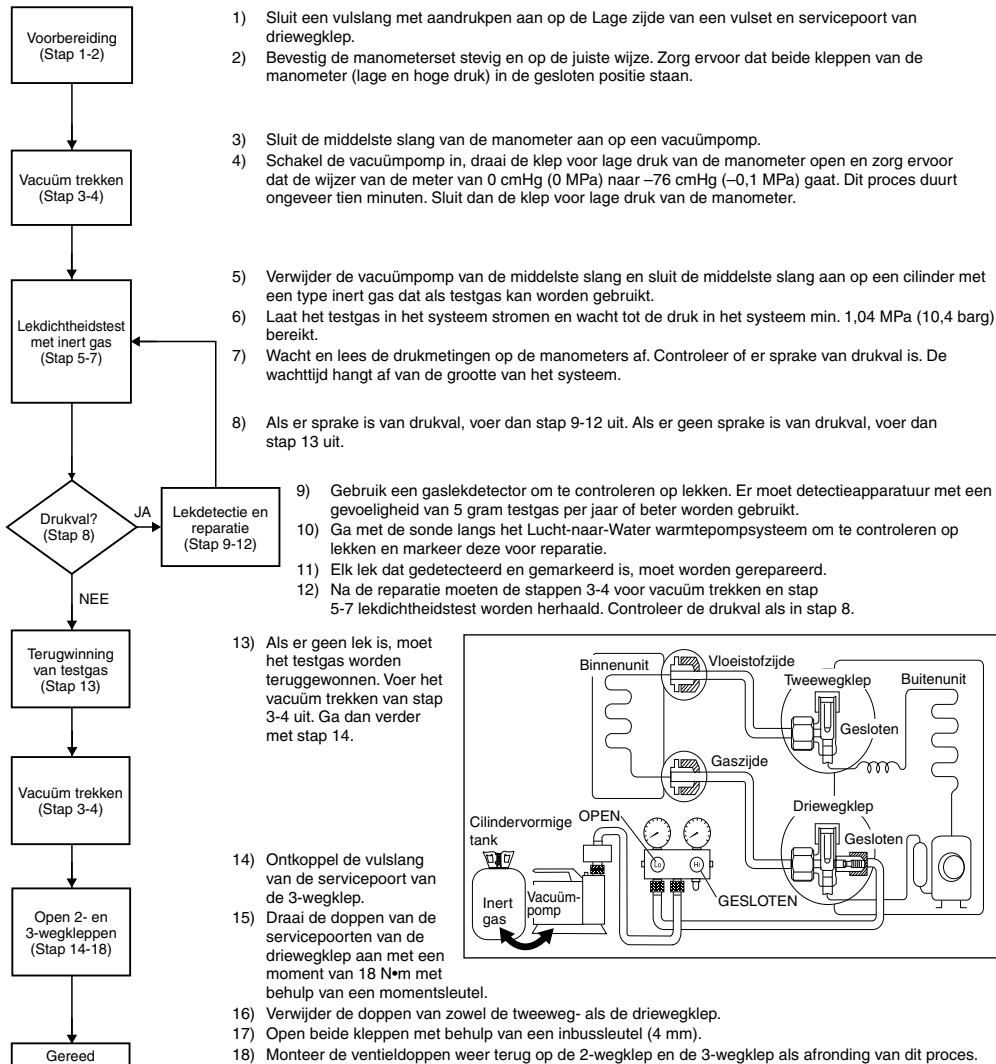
Voorbereiding (Stap 1-2)

Vacuüm trekken (Stap 3-4)

Lekdichtheidstest met inert gas (Stap 5-7)

Drukval? (Stap 8)

JA

Lekdetectie en reparatie (Stap 9-12)

NEE

Terugwinning van testgas (Stap 13)

Vacuüm trekken (Stap 3-4)

Open 2- en 3-wegkleppen (Stap 14-18)

Gereed

1) Sluit een vulslang met aandrukpen aan op de Lage zijde van een vulset en servicepoort van driewegklep.
2) Bevestig de manometerset stevig en op de juiste wijze. Zorg ervoor dat beide kleppen van de manometer (lage en hoge druk) in de gesloten positie staan.

3) Sluit de middelste slang van de manometer aan op een vacuümpomp.
4) Schakel de vacuümpomp in, draai de klep voor lage druk van de manometer open en zorg ervoor dat de wijzer van de meter van 0 cmHg (0 MPa) naar –76 cmHg (–0,1 MPa) gaat. Dit proces duurt ongeveer tien minuten. Sluit dan de klep voor lage druk van de manometer.

5) Verwijder de vacuümpomp van de middelste slang en sluit de middelste slang aan op een cilinder met een type inert gas dat als testgas kan worden gebruikt.
6) Laat het testgas in het systeem stromen en wacht tot de druk in het systeem min. 1,04 MPa (10,4 barg) bereikt.
7) Wacht en lees de drukmetingen op de manometers af. Controleer of er sprake van drukval is. De wachttijd hangt af van de grootte van het systeem.

8) Als er sprake is van drukval, voer dan stap 9-12 uit. Als er geen sprake is van drukval, voer dan stap 13 uit.

9) Gebruik een gaslekdetector om te controleren op lekken. Er moet detectieapparatuur met een gevoeligheid van 5 gram testgas per jaar of beter worden gebruikt.
10) Ga met de sonde langs het Lucht-naar-Water warmtepompsysteem om te controleren op lekken en markeer deze voor reparatie.
11) Elk lek dat gedetecteerd en gemarkeerd is, moet worden gerepareerd.
12) Na de reparatie moeten de stappen 3-4 voor vacuüm trekken en stap 5-7 lekdichtheidstest worden herhaald. Controleer de drukval als in stap 8.

13) Als er geen lek is, moet het testgas worden teruggewonnen. Voer het vacuüm trekken van stap 3-4 uit. Ga dan verder met stap 14.

Binnenunit
Vloeistofzijde
Tweewegklep
Buitenunit
Gesloten
Gaszijde
Driewegklep
Cilindervormige tank
OPEN
Gesloten
Lo
Hi
Inert gas
Vacuüm-pomp
GESLOTEN

14) Ontkoppel de vulslang van de servicepoort van de 3-wegklep.
15) Draai de doppen van de servicepoorten van de driewegklep aan met een moment van 18 N•m met behulp van een momentsleutel.
16) Verwijder de doppen van zowel de tweeweg- als de driewegklep.
17) Open beide kleppen met behulp van een inbussleutel (4 mm).
18) Monteer de ventieldoppen weer terug op de 2-wegklep en de 3-wegklep als afronding van dit proces.